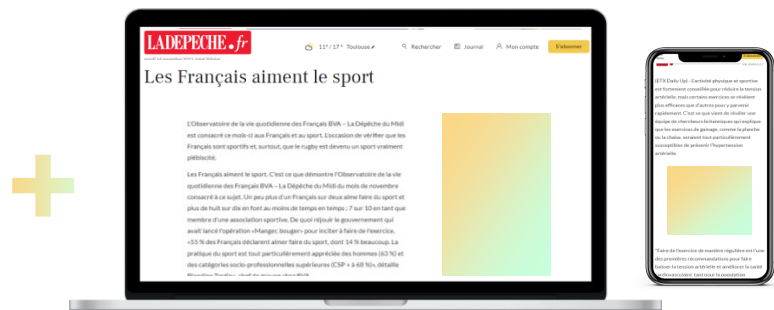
LADEPECHE.fr

11° / 17° Toulouse

Rechercher

Journal

Mon compte

S'abonner

Les Français aiment le sport

L'Observatoire de la vie quotidienne des Français BVA – La Dépêche du Midi est consacré ce mois-ci aux Français et au sport. L'occasion de vérifier que les Français sont sportifs et, surtout, que le rugby est devenu un sport vraiment plébiscité.

Les Français aiment le sport. C'est ce que démontre l'Observatoire de la vie quotidienne des Français BVA – La Dépêche du Midi du mois de novembre consacré à ce sujet. Un peu plus d'un Français sur deux aime faire du sport et plus de huit sur dix en font au moins de temps en temps : 7 sur 10 en tant que membre d'une association sportive. De quoi réjouir le gouvernement qui avait lancé l'opération «Manger, bouger» pour inciter à faire de l'exercice. «55 % des Français déclarent aimer faire du sport, dont 14 % beaucoup. La pratique du sport est tout particulièrement appréciée des hommes (63 %) et des catégories socio-professionnelles supérieures (CSP + à 68 %), détaille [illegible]

(ETX Daily Up) - L'activité physique et sportive est fortement conseillée pour réduire la tension artérielle, mais certains exercices se révèlent plus efficaces que d'autres pour y parvenir rapidement. C'est ce que vient de révéler une équipe de chercheurs britanniques qui explique que les exercices de gainage, comme la planche ou la chaise, seraient tout particulièrement susceptibles de prévenir l'hypertension artérielle.

"Faire de l'exercice de manière régulière est l'une des premières recommandations pour faire baisser la tension artérielle et améliorer la santé cardiovasculaire. Leur pour la population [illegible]